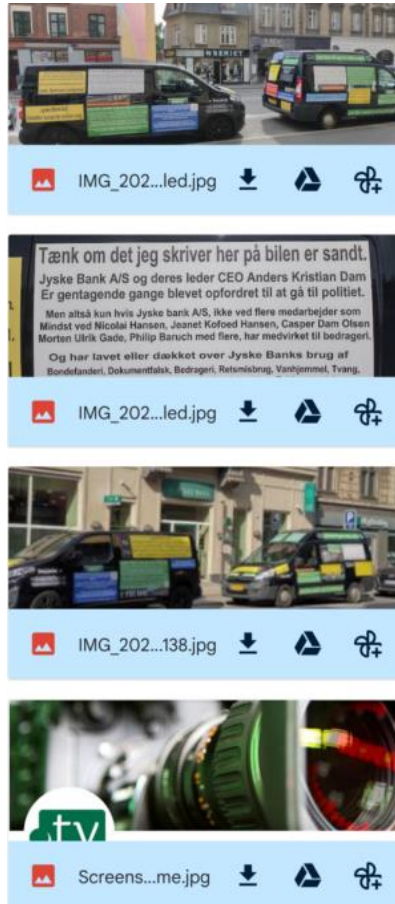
IMG_202...led.jpg

Tænk om det jeg skriver her på bilen er sandt.
Jyske Bank A/S og deres leder CEO Anders Kristian Dam
Er gentagende gange blevet opfordret til at gå til politiet.
Men altså kun hvis Jyske bank A/S, ikke ved flere medarbejder som
Mindst ved Nicolai Hansen, Jeanet Kofoed Hansen, Casper Dam Olsen
Morten Ulrik Gade, Philip Baruch med flere, har medvirket til bedrageri.
Og har lavet eller dækket over Jyske Banks brug af
Bondefanderi, Dokumentfalsk, Bedrageri, Retsmisbrug, Vanhjemmel, Tvang,

IMG_202...led.jpg

IMG_202...138.jpg

tv

Screens...me.jpg